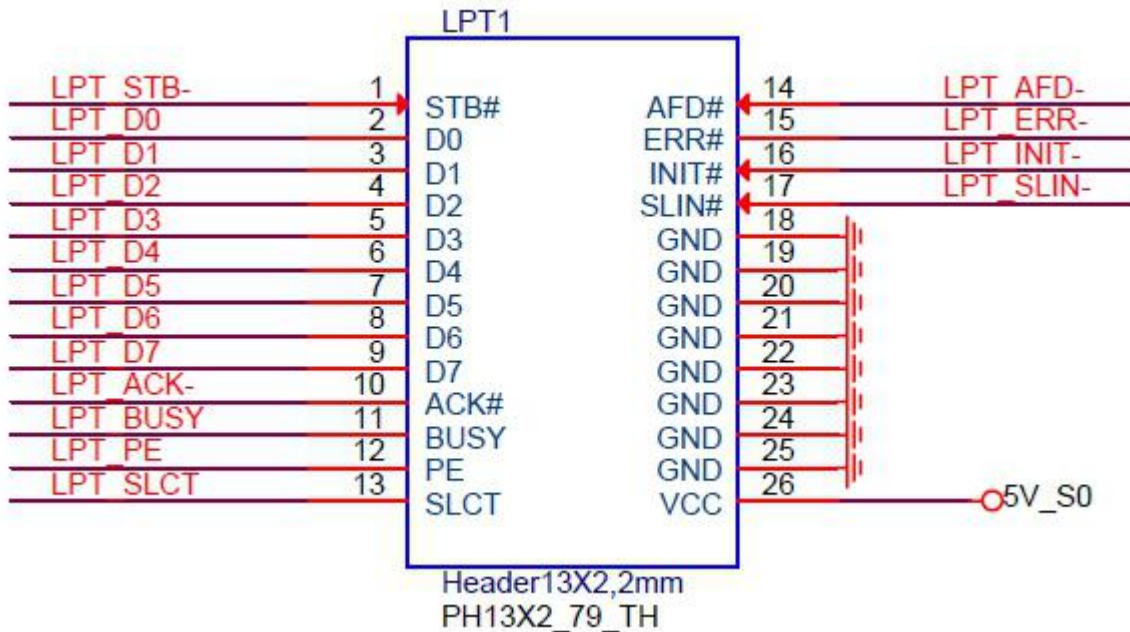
LPT1

LPT_STB- 1 STB#
LPT_D0 2 D0
LPT_D1 3 D1
LPT_D2 4 D2
LPT_D3 5 D3
LPT_D4 6 D4
LPT_D5 7 D5
LPT_D6 8 D6
LPT_D7 9 D7
LPT_ACK- 10 ACK#
LPT_BUSY 11 BUSY
LPT_PE 12 PE
LPT_SLCT 13 SLCT

AFD# 14 LPT_AFD-
ERR# 15 LPT_ERR-
INIT# 16 LPT_INIT-
SLIN# 17 LPT_SLIN-
GND 18
GND 19
GND 20
GND 21
GND 22
GND 23
GND 24
GND 25
VCC 26 5V_S0

Header13X2,2mm
PH13X2_79_TH